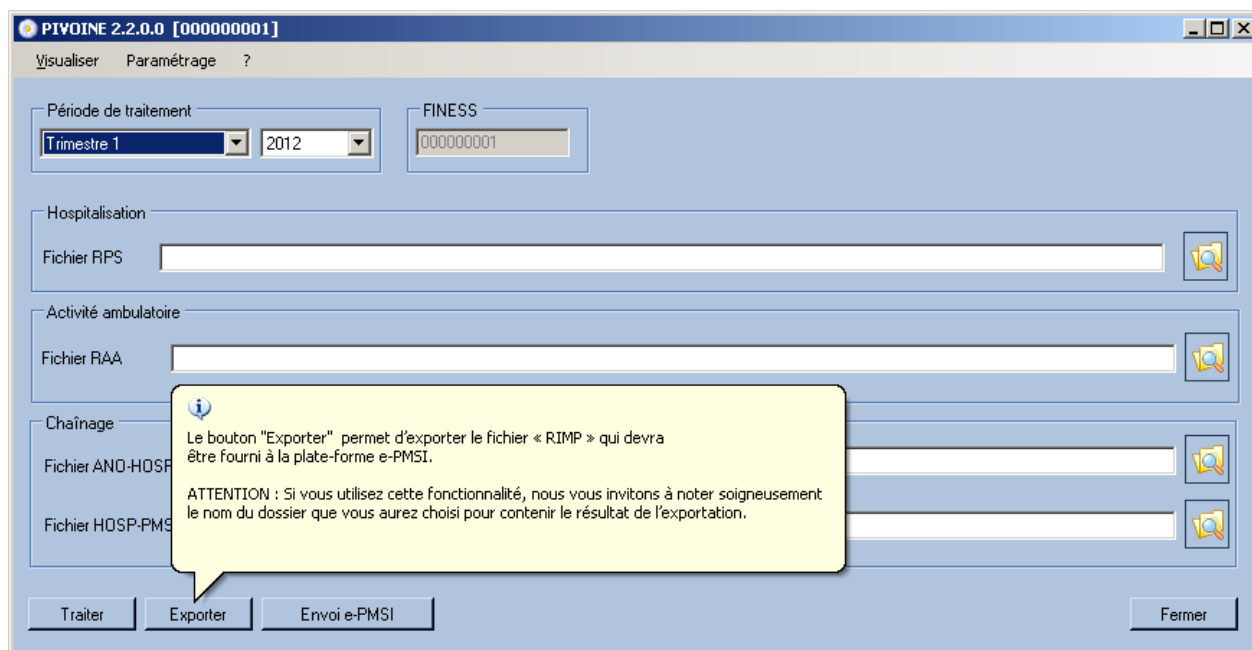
PIVOINE 2.2.0.0 [000000001]

Visualiser Paramétrage ?

Période de traitement
Trimestre 1
2012

FINESS
000000001

Hospitalisation
Fichier RPS

Activité ambulatoire
Fichier RAA

Chaînage
Fichier ANO-HOSP
Fichier HOSP-PMS

Le bouton "Exporter" permet d'exporter le fichier « RIMP » qui devra être fourni à la plate-forme e-PMSI.

ATTENTION : Si vous utilisez cette fonctionnalité, nous vous invitons à noter soigneusement le nom du dossier que vous aurez choisi pour contenir le résultat de l'exportation.

Traiter
Exporter
Envoi e-PMSI
Fermer